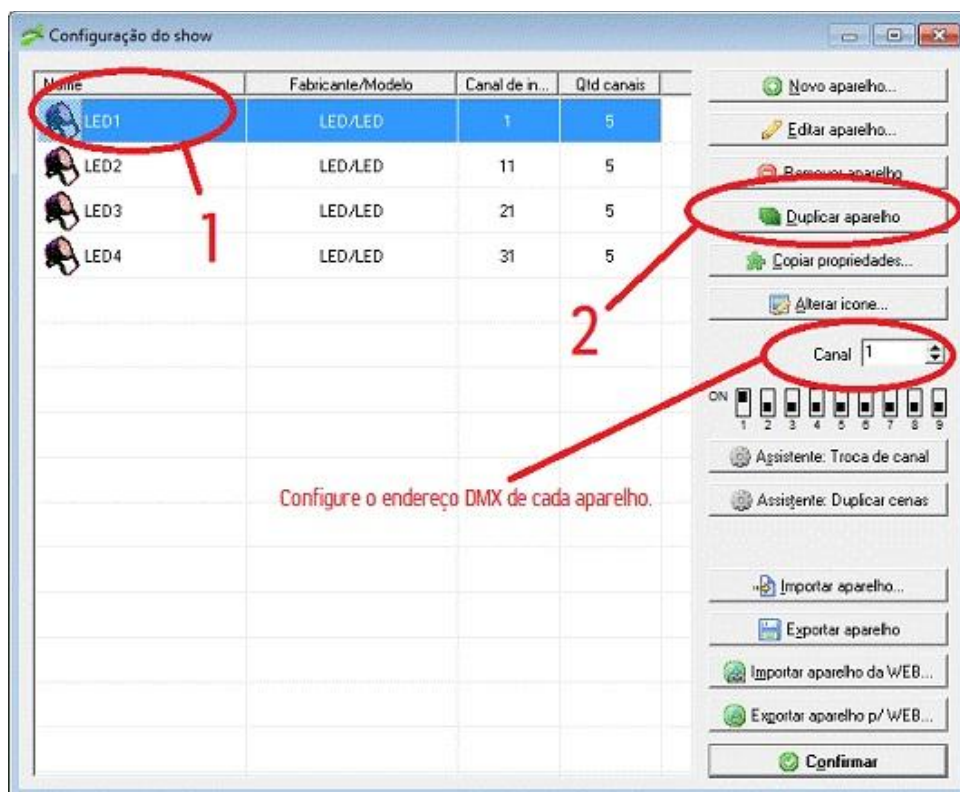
Configuração do show

| Nome | Fabricante/Modelo | Canal de in... | Qtd canais |
|---|---|---|---|
| LED1 | LED/LED | 1 | 5 |
| LED2 | LED/LED | 11 | 5 |
| LED3 | LED/LED | 21 | 5 |
| LED4 | LED/LED | 31 | 5 |

1

Novo aparelho...
Editar aparelho...
Remover aparelho
Duplicar aparelho
Copiar propriedades...
Alterar icone...

2

Canal 1

ON
1 2 3 4 5 6 7 8 9

Assistente: Troca de canal
Assistente: Duplicar cenas

Configure o endereço DMX de cada aparelho.

Importar aparelho...
Exportar aparelho
Importar aparelho da WEB...
Exportar aparelho p/ WEB...
Confirmar